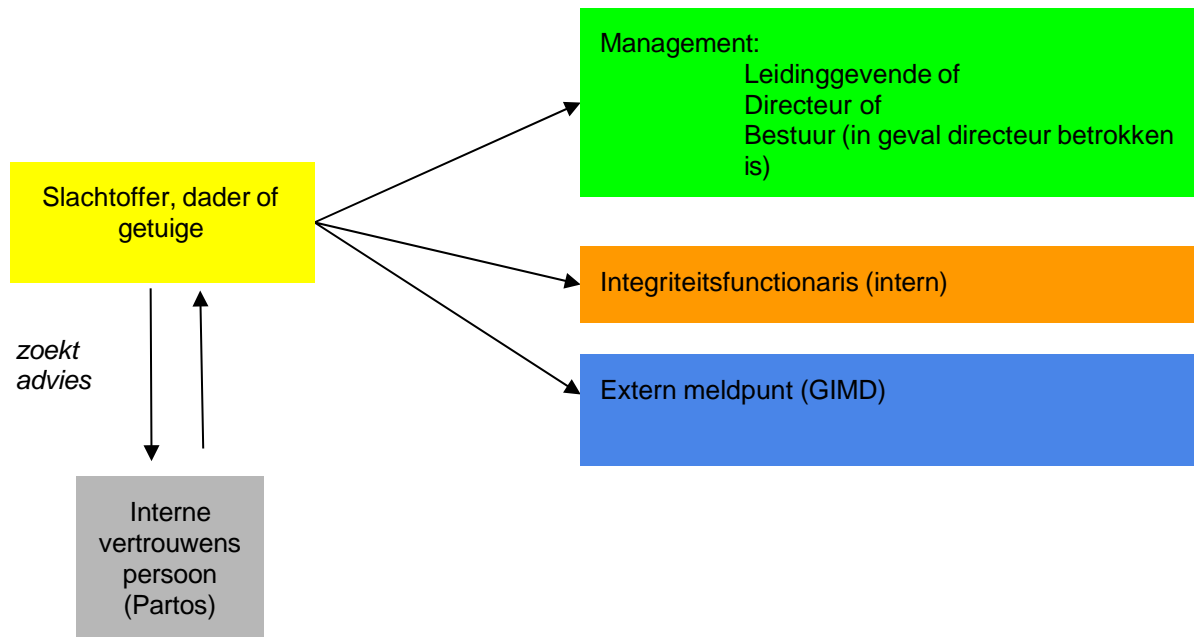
Slachtoffer, dader of getuige

Management:
Leidinggevende of
Directeur of
Bestuur (in geval directeur betrokken is)

Integriteitsfunctionaris (intern)

Extern meldpunt (GIMD)

zoekt advies

Interne vertrouwens persoon (Partos)